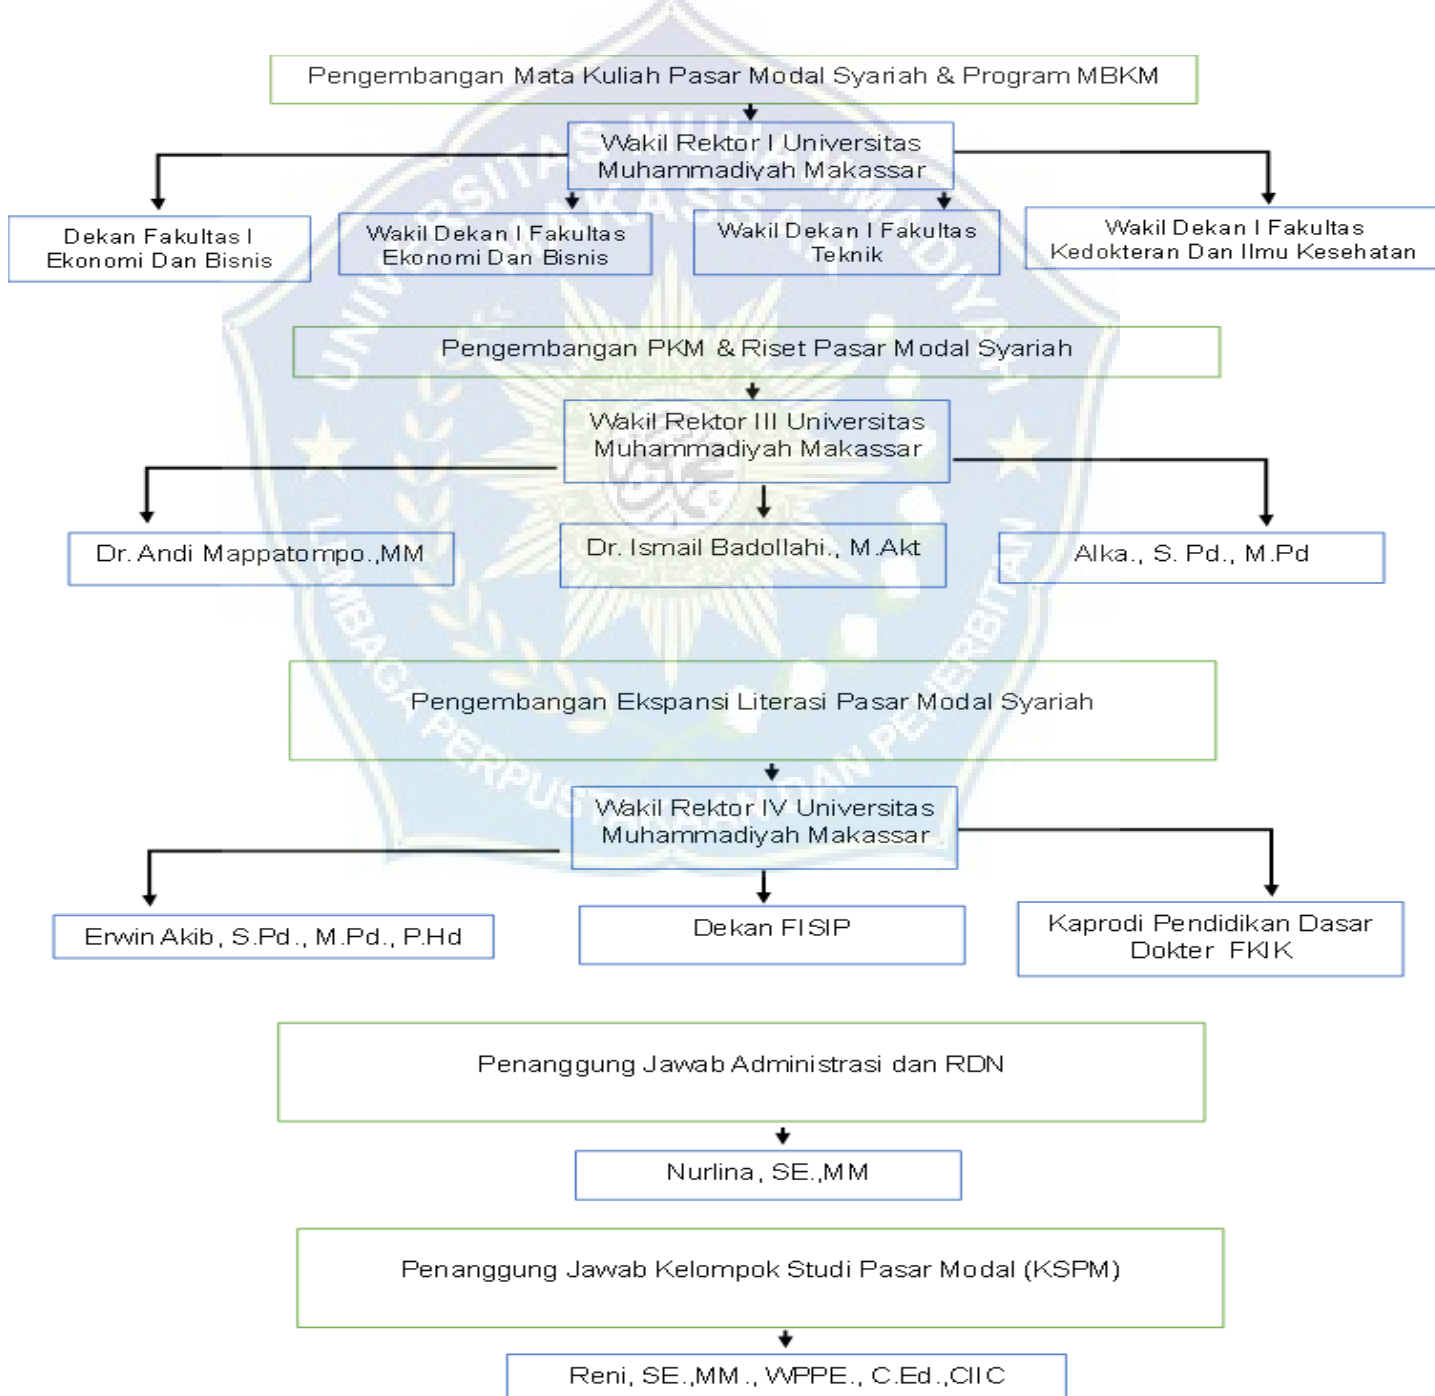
Pengembangan Mata Kuliah Pasar Modal Syariah & Program MBKM

Wakil Rektor I Universitas Muhammadiyah Makassar

Dekan Fakultas I Ekonomi Dan Bisnis

Wakil Dekan I Fakultas Ekonomi Dan Bisnis

Wakil Dekan I Fakultas Teknik

Wakil Dekan I Fakultas Kedokteran Dan Ilmu Kesehatan

Pengembangan PKM & Riset Pasar Modal Syariah

Wakil Rektor III Universitas Muhammadiyah Makassar

Dr. Andi Mappatompo.,MM

Dr. Ismail Badollahi., M.Akt

Alka., S. Pd., M.Pd

Pengembangan Ekspansi Literasi Pasar Modal Syariah

Wakil Rektor IV Universitas Muhammadiyah Makassar

Erwin Akib, S.Pd., M.Pd., P.Hd

Dekan FISIP

Kaprodi Pendidikan Dasar Dokter FKIK

Penanggung Jawab Administrasi dan RDN

Nurlina, SE.,MM

Penanggung Jawab Kelompok Studi Pasar Modal (KSPM)

Reni, SE.,MM., WPPE., C.Ed.,CIIC